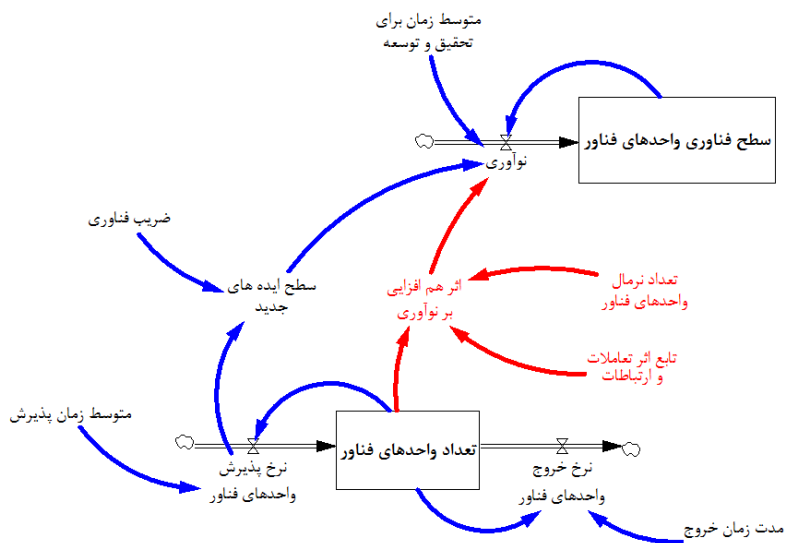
متوسط زمان برای
تحقیق و توسعه

سطح فناوری واحدهای فناور

نوآوری

ضریب فناوری

سطح ایده های
جدید

اثر هم افزایی
بر نوآوری

تعداد نرمال
واحدهای فناور

تابع اثر تعاملات
و ارتباطات

متوسط زمان پذیرش

تعداد واحدهای فناور

نرخ پذیرش
واحدهای فناور

نرخ خروج
واحدهای فناور

مدت زمان خروج